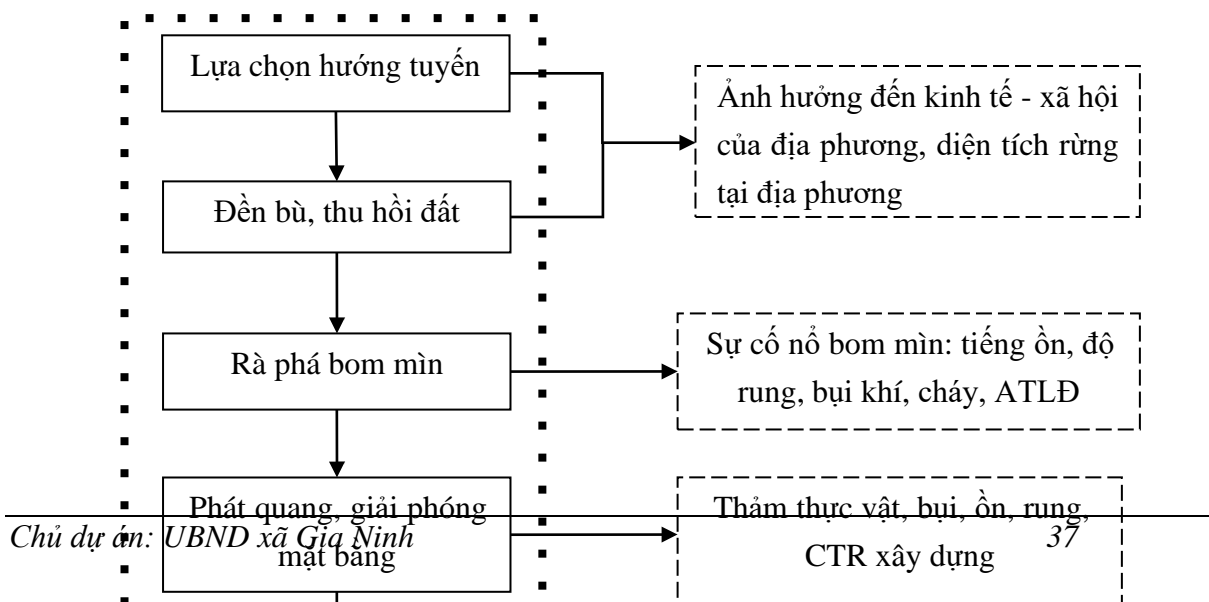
Lựa chọn hướng tuyến

Đền bù, thu hồi đất

Ảnh hưởng đến kinh tế - xã hội của địa phương, diện tích rừng tại địa phương

Rà phá bom mìn

Sự cố nổ bom mìn: tiếng ồn, độ rung, bụi khí, cháy, ATLĐ

Phát quang, giải phóng mặt bằng

Thảm thực vật, bụi, ồn, rung, CTR xây dựng

Chủ dự án: UBND xã Gia Ninh 37